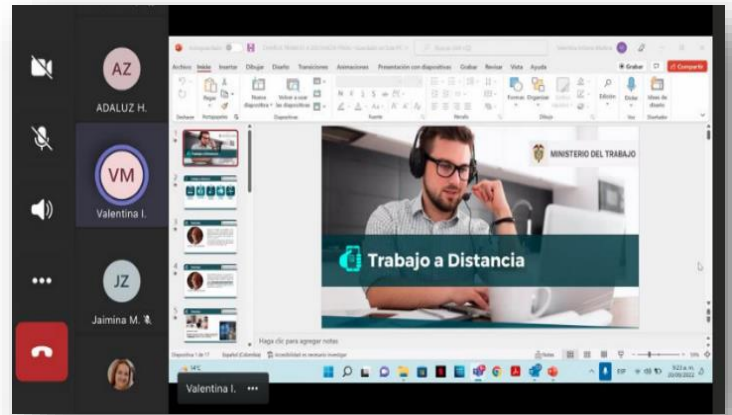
AZ
ADALUZ H.
VM
Valentina I.
JZ
Jaimina M.

Archivo Inicio Insertar Dibujar Diseño Transiciones Animaciones Presentación con diapositivas Grabar Revisar Vista Ayuda
Grabar Compartir
Pegar Nueva diapositiva Volver a usar las diapositivas
Portapapeles Diapositivas Fuente Párrafo Dibujo Voz Diseñador
Formas Organizar Edición Dictar Ideas de diseño

MINISTERIO DEL TRABAJO
Trabajo a Distancia

Haga clic para agregar notas
Notas

Valentina I. •••